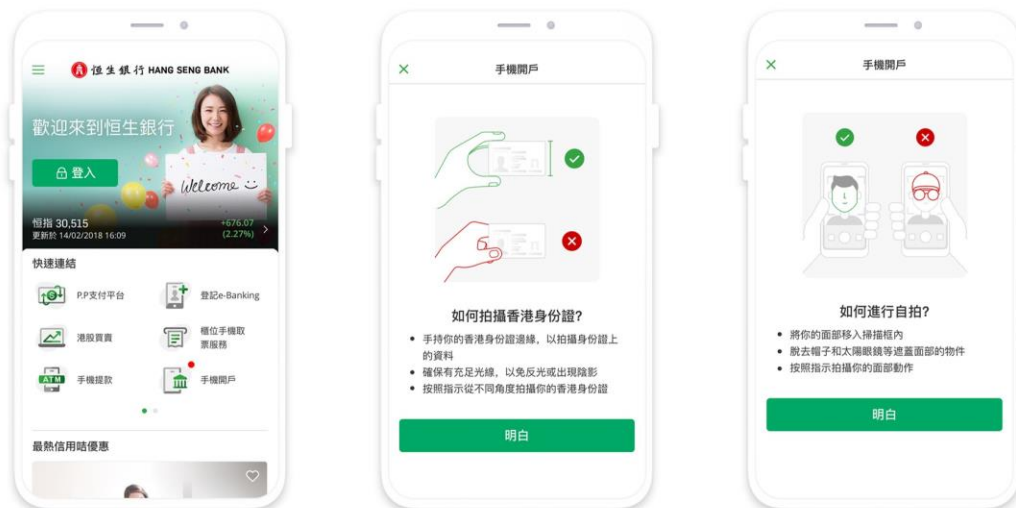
恒生銀行 HANG SENG BANK

歡迎來到恒生銀行

登入

Welcome

恒指 30,515
更新於 14/02/2018 16:09
+676.07
(2.27%)

快速連結

P.P支付平台

登記e-Banking

港股買賣

櫃位手機取票服務

ATM

手機提款

手機開戶

最熱信用咭優惠

手機開戶

如何拍攝香港身份證?

• 手持你的香港身份證邊緣，以拍攝身份證上的資料
• 確保有充足光線，以免反光或出現陰影
• 按照指示從不同角度拍攝你的香港身份證

明白

手機開戶

如何進行自拍?

• 將你的面部移入掃描框內
• 脫去帽子和太陽眼鏡等遮蓋面部的物件
• 按照指示拍攝你的面部動作

明白